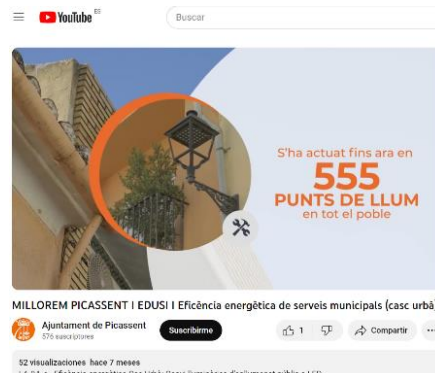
YouTube ES

Buscar

S'ha actuat fins ara en
555
PUNTS DE LLUM
en tot el poble

MILLOREM PICASSENT I EDUSI I Eficència energètica de serveis municipals (casc urbà

Ajuntament de Picassent
576 suscriptores

Suscribirme

1

Compartir

52 visualizaciones hace 7 meses
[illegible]